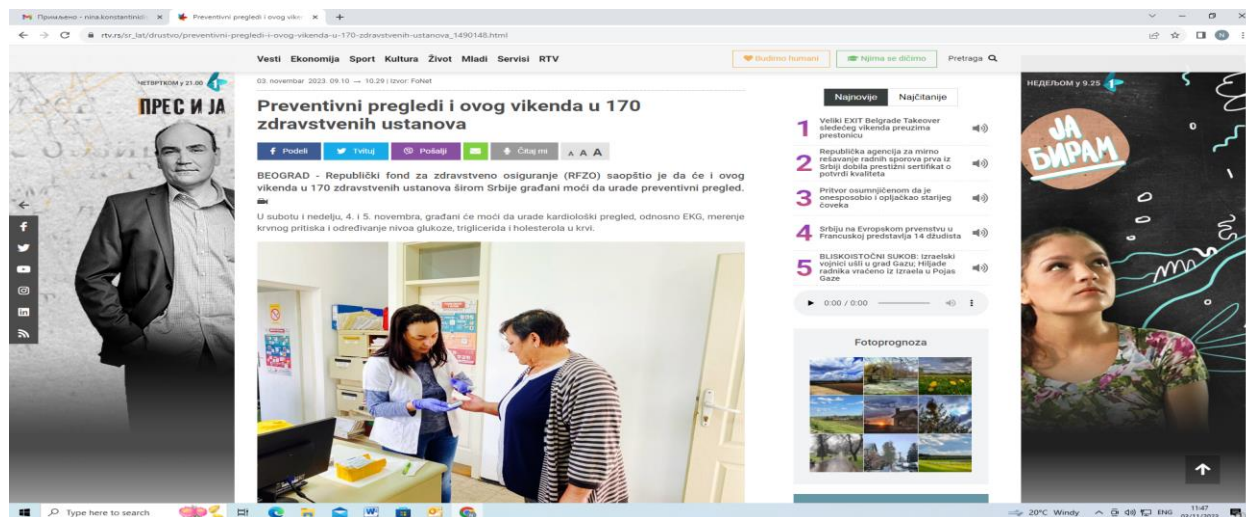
Примљено - nina.konstantinidi ×
Preventivni pregledi i ovog vike ×
+

rtv.rs/sr_lat/drustvo/preventivni-pregledi-i-ovog-vikenda-u-170-zdravstvenih-ustanova_1490148.html

Vesti Ekonomija Sport Kultura Život Mladi Servisi RTV
Budimo humani
Njima se dičimo
Pretraga

ЧЕТВРТКОМ у 21.00
ПРЕС И ЈА

НЕДЕЉОМ у 9.25
ЈА БИРАМ

03. novembar 2023. 09.10 → 10.29 | Izvor: FoNet

Preventivni pregledi i ovog vikenda u 170 zdravstvenih ustanova

Podeli Tvituj Pošalji Čitaj mi A A A

BEOGRAD - Republički fond za zdravstveno osiguranje (RFZO) saopštio je da će i ovog vikenda u 170 zdravstvenih ustanova širom Srbije građani moći da urade preventivni pregled.

U subotu i nedelju, 4. i 5. novembra, građani će moći da urade kardiološki pregled, odnosno EKG, merenje krvnog pritiska i određivanje nivoa glukoze, triglicerida i holesterola u krvi.

Najnovije Najčitanije

1 Veliki EXIT Belgrade Takeover sledećeg vikenda preuzima prestonicu

2 Republička agencija za mirno rešavanje radnih sporova prva iz Srbiji dobila prestižni sertifikat o potvrdi kvaliteta

3 Pritvor osumnjičenom da je onesposobio i opljačkao starijeg čoveka

4 Srbiju na Evropskom prvenstvu u Francuskoj predstavlja 14 džudista

5 BLISKOISTOČNI SUKOB: Izraelski vojnici ušli u grad Gazu; Hiljade radnika vraćeno iz Izraela u Pojas Gaze

0:00 / 0:00

Fotoprognoza

Type here to search
20°C Windy ENG 11:47 03/11/2023